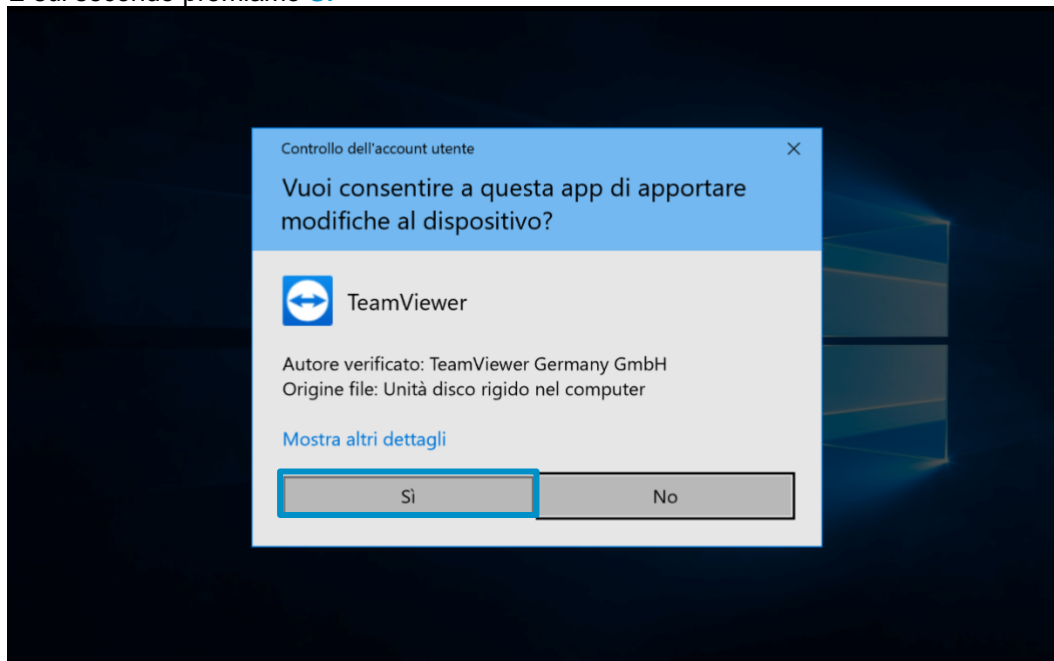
E sul secondo premiamo Sì

Controllo dell'account utente

Vuoi consentire a questa app di apportare modifiche al dispositivo?

TeamViewer

Autore verificato: TeamViewer Germany GmbH
Origine file: Unità disco rigido nel computer

Mostra altri dettagli

Sì

No